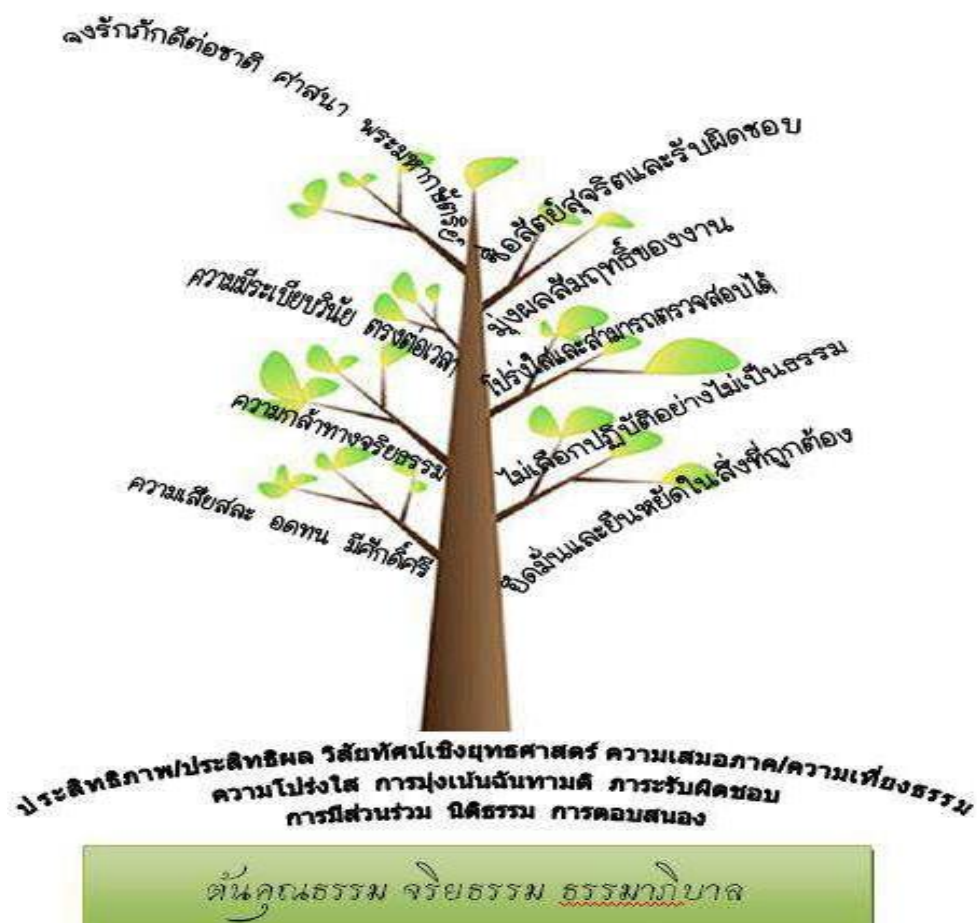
จงรักภักดีต่อชาติ ศาสนา พระมหากษัตริย์

ซื่อสัตย์สุจริตและรับผิดชอบ

มุ่งผลสัมฤทธิ์ของงาน

ความมีระเบียบวินัย ตรงต่อเวลา

โปร่งใสและสามารถตรวจสอบได้

ความกล้าทางจริยธรรม

ไม่เลือกปฏิบัติอย่างไม่เป็นธรรม

ความเสียสละ อดทน มีศักดิ์ศรี

ยึดมั่นและยืนหยัดในสิ่งที่ถูกต้อง

ประสิทธิภาพ/ประสิทธิผล วิสัยทัศน์เชิงยุทธศาสตร์ ความเสมอภาค/ความเที่ยงธรรม ความโปร่งใส การมุ่งเน้นฉันทามติ ภาระรับผิดชอบ การมีส่วนร่วม นิติธรรม การตอบสนอง

ต้นคุณธรรม จริยธรรม ธรรมาภิบาล